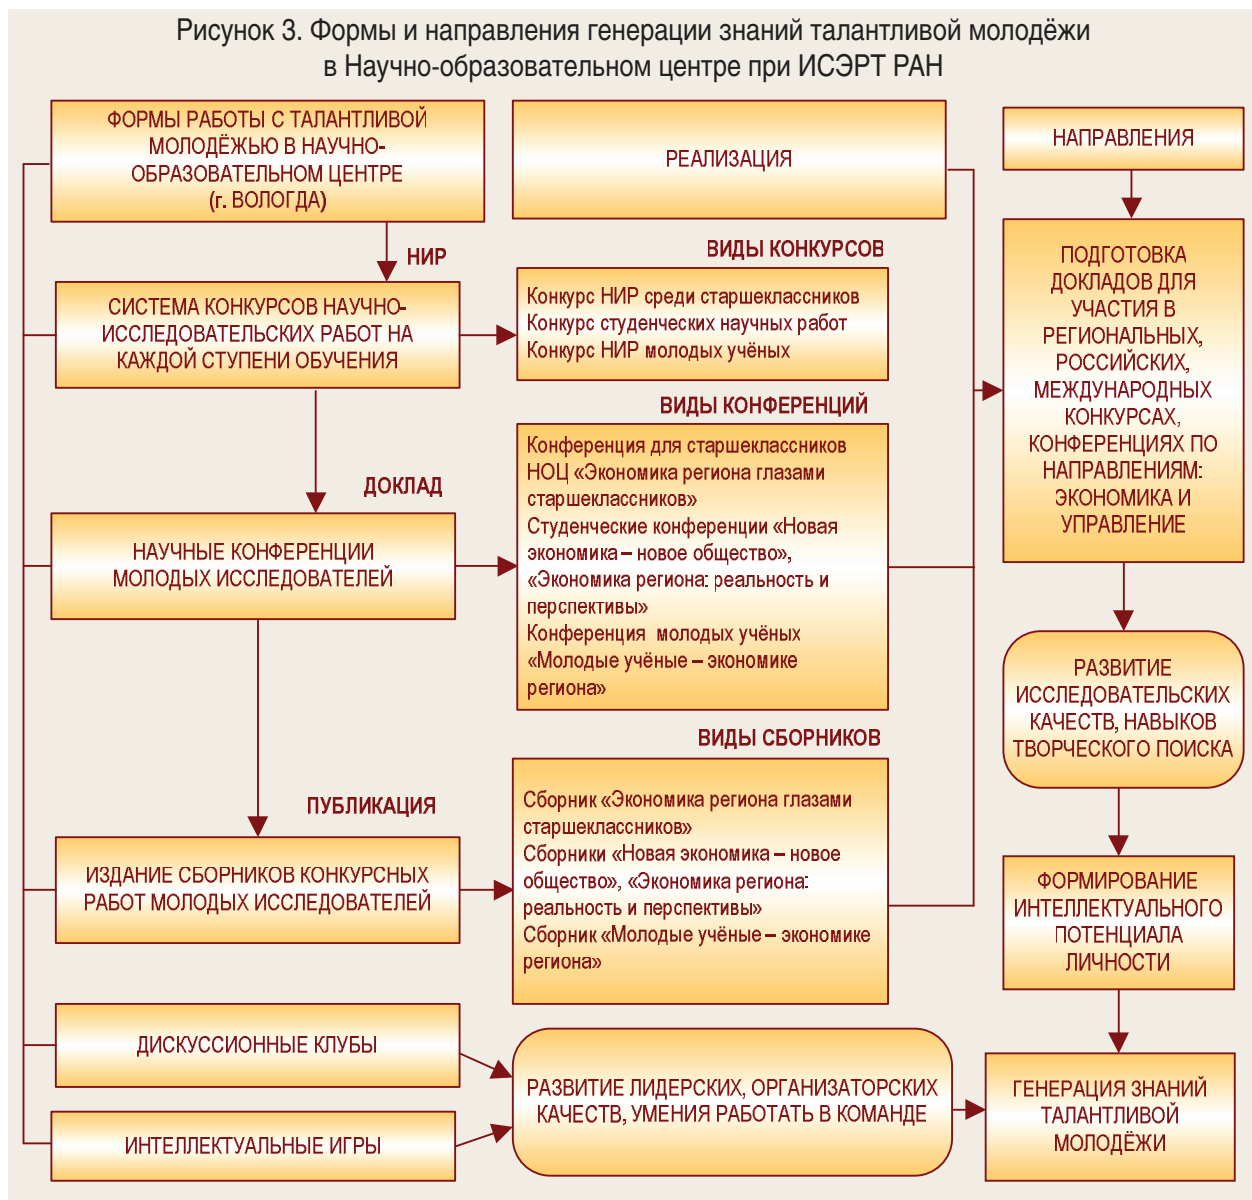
Рисунок 3. Формы и направления генерации знаний талантливой молодёжи в Научно-образовательном центре при ИСЭРТ РАН

ФОРМЫ РАБОТЫ С ТАЛАНТЛИВОЙ МОЛОДЁЖЬЮ В НАУЧНО-ОБРАЗОВАТЕЛЬНОМ ЦЕНТРЕ (г. ВОЛОГДА)

РЕАЛИЗАЦИЯ

НАПРАВЛЕНИЯ

НИР

СИСТЕМА КОНКУРСОВ НАУЧНО-ИССЛЕДОВАТЕЛЬСКИХ РАБОТ НА КАЖДОЙ СТУПЕНИ ОБУЧЕНИЯ

ВИДЫ КОНКУРСОВ

Конкурс НИР среди старшеклассников
Конкурс студенческих научных работ
Конкурс НИР молодых учёных

ПОДГОТОВКА ДОКЛАДОВ ДЛЯ УЧАСТИЯ В РЕГИОНАЛЬНЫХ, РОССИЙСКИХ, МЕЖДУНАРОДНЫХ КОНКУРСАХ, КОНФЕРЕНЦИЯХ ПО НАПРАВЛЕНИЯМ: ЭКОНОМИКА И УПРАВЛЕНИЕ

ВИДЫ КОНФЕРЕНЦИЙ

ДОКЛАД

НАУЧНЫЕ КОНФЕРЕНЦИИ МОЛОДЫХ ИССЛЕДОВАТЕЛЕЙ

Конференция для старшеклассников НОЦ «Экономика региона глазами старшеклассников»
Студенческие конференции «Новая экономика – новое общество», «Экономика региона: реальность и перспективы»
Конференция молодых учёных «Молодые учёные – экономике региона»

РАЗВИТИЕ ИССЛЕДОВАТЕЛЬСКИХ КАЧЕСТВ, НАВЫКОВ ТВОРЧЕСКОГО ПОИСКА

ВИДЫ СБОРНИКОВ

ПУБЛИКАЦИЯ

ИЗДАНИЕ СБОРНИКОВ КОНКУРСНЫХ РАБОТ МОЛОДЫХ ИССЛЕДОВАТЕЛЕЙ

Сборник «Экономика региона глазами старшеклассников»
Сборники «Новая экономика – новое общество», «Экономика региона: реальность и перспективы»
Сборник «Молодые учёные – экономике региона»

ФОРМИРОВАНИЕ ИНТЕЛЛЕКТУАЛЬНОГО ПОТЕНЦИАЛА ЛИЧНОСТИ

ДИСКУССИОННЫЕ КЛУБЫ

ИНТЕЛЛЕКТУАЛЬНЫЕ ИГРЫ

РАЗВИТИЕ ЛИДЕРСКИХ, ОРГАНИЗАТОРСКИХ КАЧЕСТВ, УМЕНИЯ РАБОТАТЬ В КОМАНДЕ

ГЕНЕРАЦИЯ ЗНАНИЙ ТАЛАНТЛИВОЙ МОЛОДЁЖИ